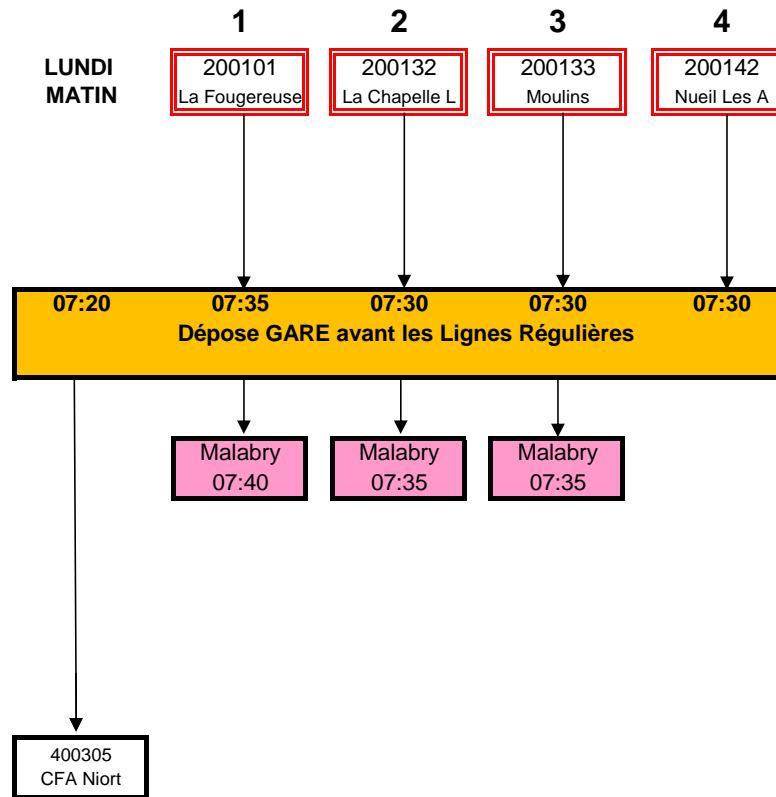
LUNDI MATIN

1
200101
La Fougereuse

2
200132
La Chapelle L

3
200133
Moulins

4
200142
Nueil Les A

07:20 07:35 07:30 07:30 07:30
Dépose GARE avant les Lignes Régulières

Malabry
07:40

Malabry
07:35

Malabry
07:35

400305
CFA Niort